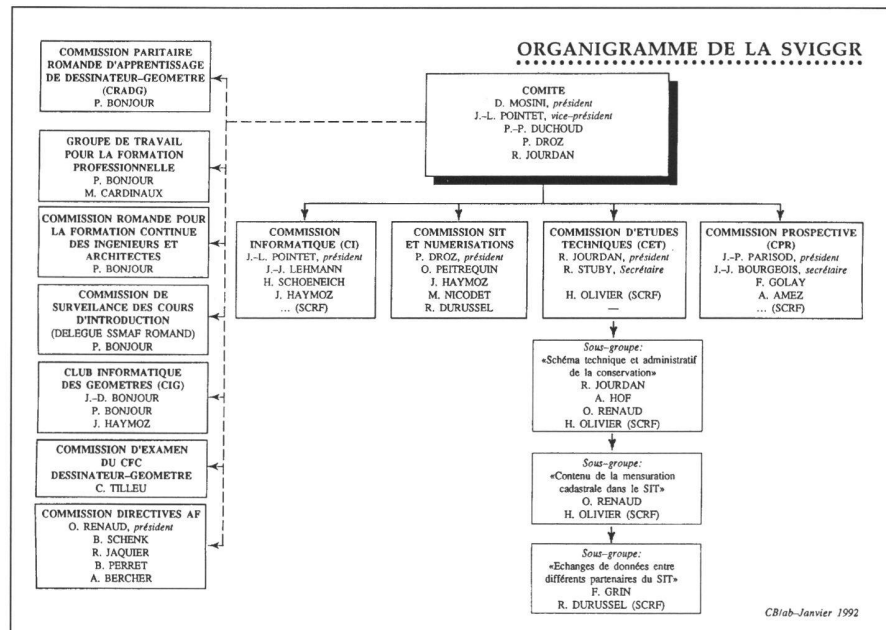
ORGANIGRAMME DE LA SVIGGR

COMMISSION PARITAIRE ROMANDE D'APPRENTISSAGE DE DESSINATEUR–GEOMETRE (CRADG)
P. BONJOUR

GROUPE DE TRAVAIL POUR LA FORMATION PROFESSIONNELLE
P. BONJOUR
M. CARDINAUX

COMMISSION ROMANDE POUR LA FORMATION CONTINUE DES INGENIEURS ET ARCHITECTES
P. BONJOUR

COMMISSION DE SURVEILLANCE DES COURS D'INTRODUCTION (DELEGUE SSMAF ROMAND)
P. BONJOUR

CLUB INFORMATIQUE DES GEOMETRES (CIG)
J.–D. BONJOUR
P. BONJOUR
J. HAYMOZ

COMMISSION D'EXAMEN DU CFC DESSINATEUR–GEOMETRE
C. TILLEU

COMMISSION DIRECTIVES AF
O. RENAUD, président
B. SCHENK
R. JAQUIER
B. PERRET
A. BERCHER

COMITE
D. MOSINI, président
J.–L. POINTET, vice–président
P.–P. DUCHOUD
P. DROZ
R. JOURDAN

COMMISSION INFORMATIQUE (CI)
J.–L. POINTET, président
J.–J. LEHMANN
H. SCHOENEICH
J. HAYMOZ
… (SCRF)

COMMISSION SIT ET NUMERISATIONS
P. DROZ, président
O. PEITREQUIN
J. HAYMOZ
M. NICODET
R. DURUSSEL

COMMISSION D'ETUDES TECHNIQUES (CET)
R. JOURDAN, président
R. STUBY, Secrétaire
H. OLIVIER (SCRF)
—

COMMISSION PROSPECTIVE (CPR)
J.–P. PARISOD, président
J.–J. BOURGEOIS, secrétaire
F. GOLAY
A. AMEZ
… (SCRF)

Sous–groupe:
«Schéma technique et administratif de la conservation»
R. JOURDAN
A. HOF
O. RENAUD
H. OLIVIER (SCRF)

Sous–groupe:
«Contenu de la mensuration cadastrale dans le SIT»
O. RENAUD
H. OLIVIER (SCRF)

Sous–groupe:
«Echanges de données entre différents partenaires du SIT»
F. GRIN
R. DURUSSEL (SCRF)

CB/ab–Janvier 1992